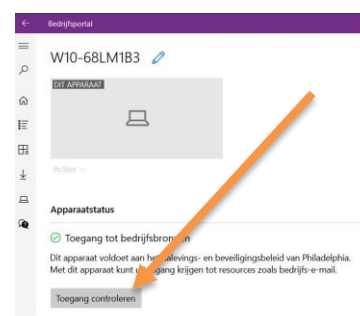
Bedrijfsportal

W10-68LM1B3

DIT APPARAAT

Acties

Apparaatstatus

Toegang tot bedrijfsbron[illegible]

Dit apparaat voldoet aan he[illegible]alevings- en beveiligingsbeleid van Philadelphia. Met dit apparaat kunt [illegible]gang krijgen tot resources zoals bedrijfs-e-mail.

Toegang controleren